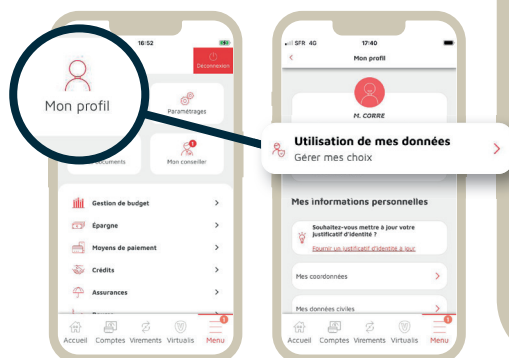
16:52

Déconnexion

Mon profil

Paramétrages

Documents

Mon conseiller

Gestion de budget

Épargne

Moyens de paiement

Crédits

Assurances

Accueil Comptes Virements Virtualis Menu

SFR 4G 17:40

Mon profil

M. CORRE

Utilisation de mes données
Gérer mes choix

Mes informations personnelles

Souhaitez-vous mettre à jour votre justificatif d'identité ?

Fournir un justificatif d'identité à jour

Mes coordonnées

Mes données civiles

Accueil Comptes Virements Virtualis Menu